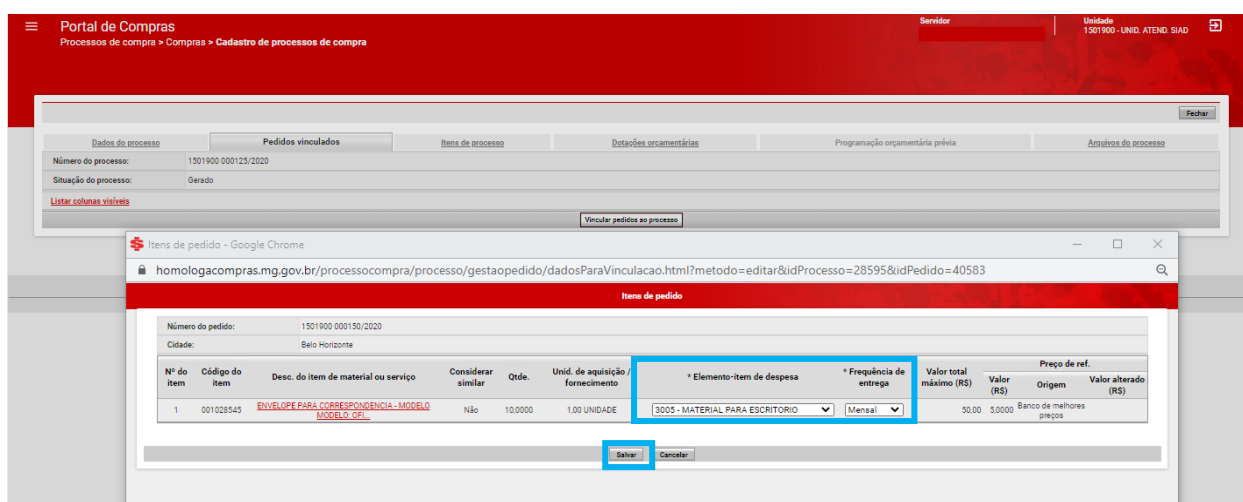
Portal de Compras
Processos de compra > Compras > Cadastro de processos de compra

Servidor

Unidade
1501900 - UNID. ATEND. SIAD

Fechar

Dados do processo | Pedidos vinculados | Itens de processo | Dotações orçamentárias | Programação orçamentária prévia | Arquivos do processo

Número do processo: 1501900 000125/2020
Situação do processo: Gerado

Listar colunas visíveis

Vincular pedidos ao processo

Itens de pedido - Google Chrome

homologacompras.mg.gov.br/processocompra/processo/gestaopedido/dadosParaVinculacao.html?metodo=editar&idProcesso=28595&idPedido=40583

Itens de pedido

Número do pedido: 1501900 000150/2020
Cidade: Belo Horizonte

| Nº do item | Código do item | Desc. do item de material ou serviço | Considerar similar | Qtde. | Unid. de aquisição / fornecimento | * Elemento-item de despesa | * Frequência de entrega | Valor total máximo (R$) | Preço de ref. Valor (R$) | Origem | Valor alterado (R$) |
|---|---|---|---|---|---|---|---|---|---|---|---|
| 1 | 001028545 | ENVELOPE PARA CORRESPONDENCIA - MODELO MODELO: OFI... | Não | 10,0000 | 1,00 UNIDADE | 3005 - MATERIAL PARA ESCRITORIO | Mensal | 50,00 | 5,0000 | Banco de melhores preços | |

Salvar Cancelar